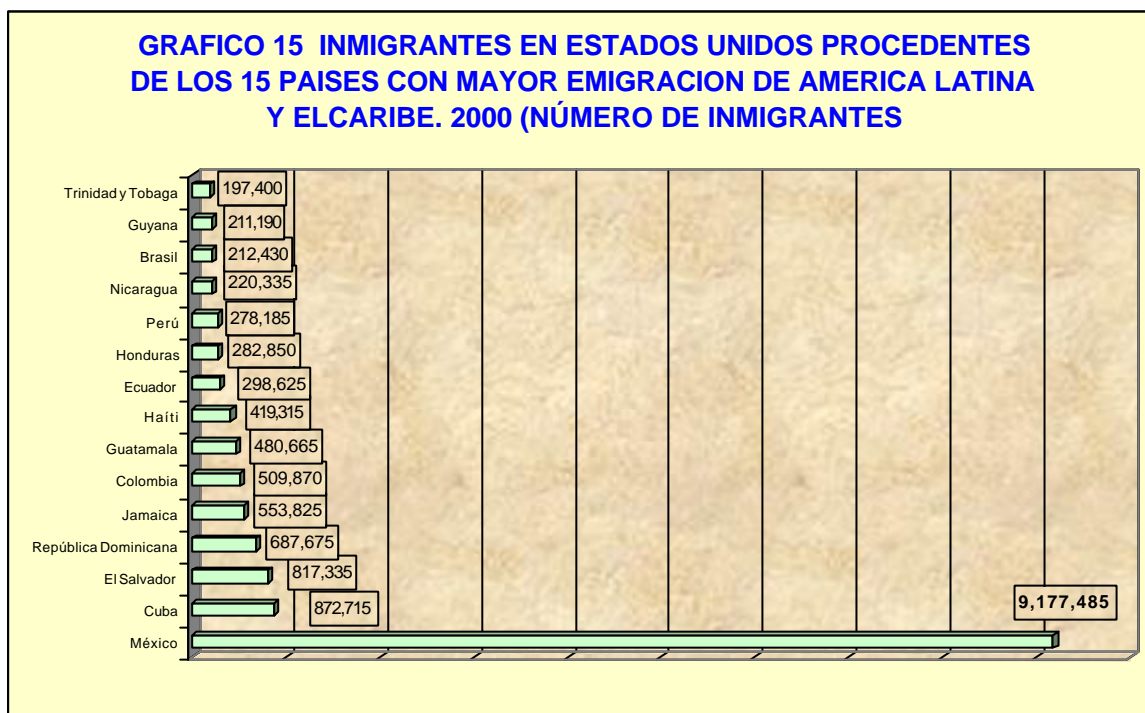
GRAFICO 15 INMIGRANTES EN ESTADOS UNIDOS PROCEDENTES DE LOS 15 PAISES CON MAYOR EMIGRACION DE AMERICA LATINA Y ELCARIBE. 2000 (NÚMERO DE INMIGRANTES

Trinidad y Tobaga 197,400
Guyana 211,190
Brasil 212,430
Nicaragua 220,335
Perú 278,185
Honduras 282,850
Ecuador 298,625
Haíti 419,315
Guatamala 480,665
Colombia 509,870
Jamaica 553,825
República Dominicana 687,675
El Salvador 817,335
Cuba 872,715
México 9,177,485